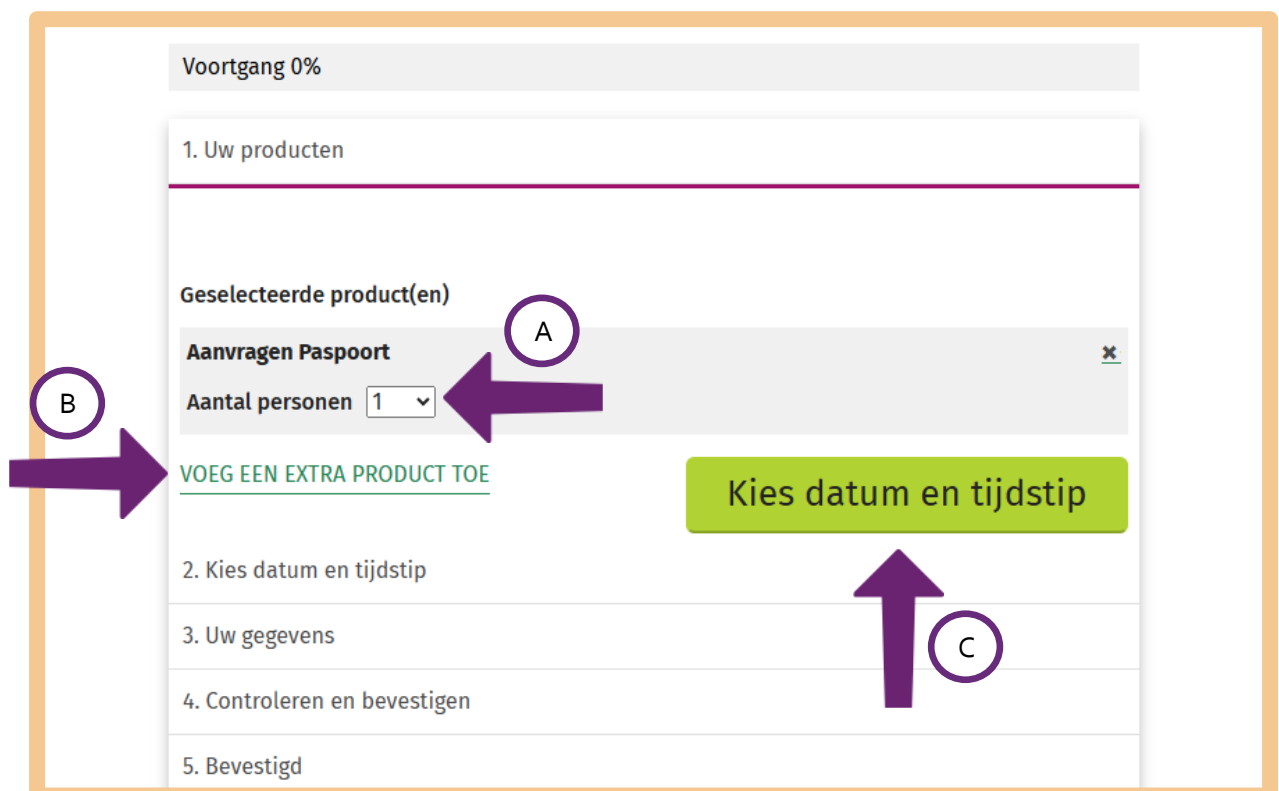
Voortgang 0%

1. Uw producten

Geselecteerde product(en)

A

Aanvragen Paspoort

✖

B

Aantal personen 1

VOEG EEN EXTRA PRODUCT TOE

Kies datum en tijdstip

2. Kies datum en tijdstip

3. Uw gegevens

C

4. Controleren en bevestigen

5. Bevestigd